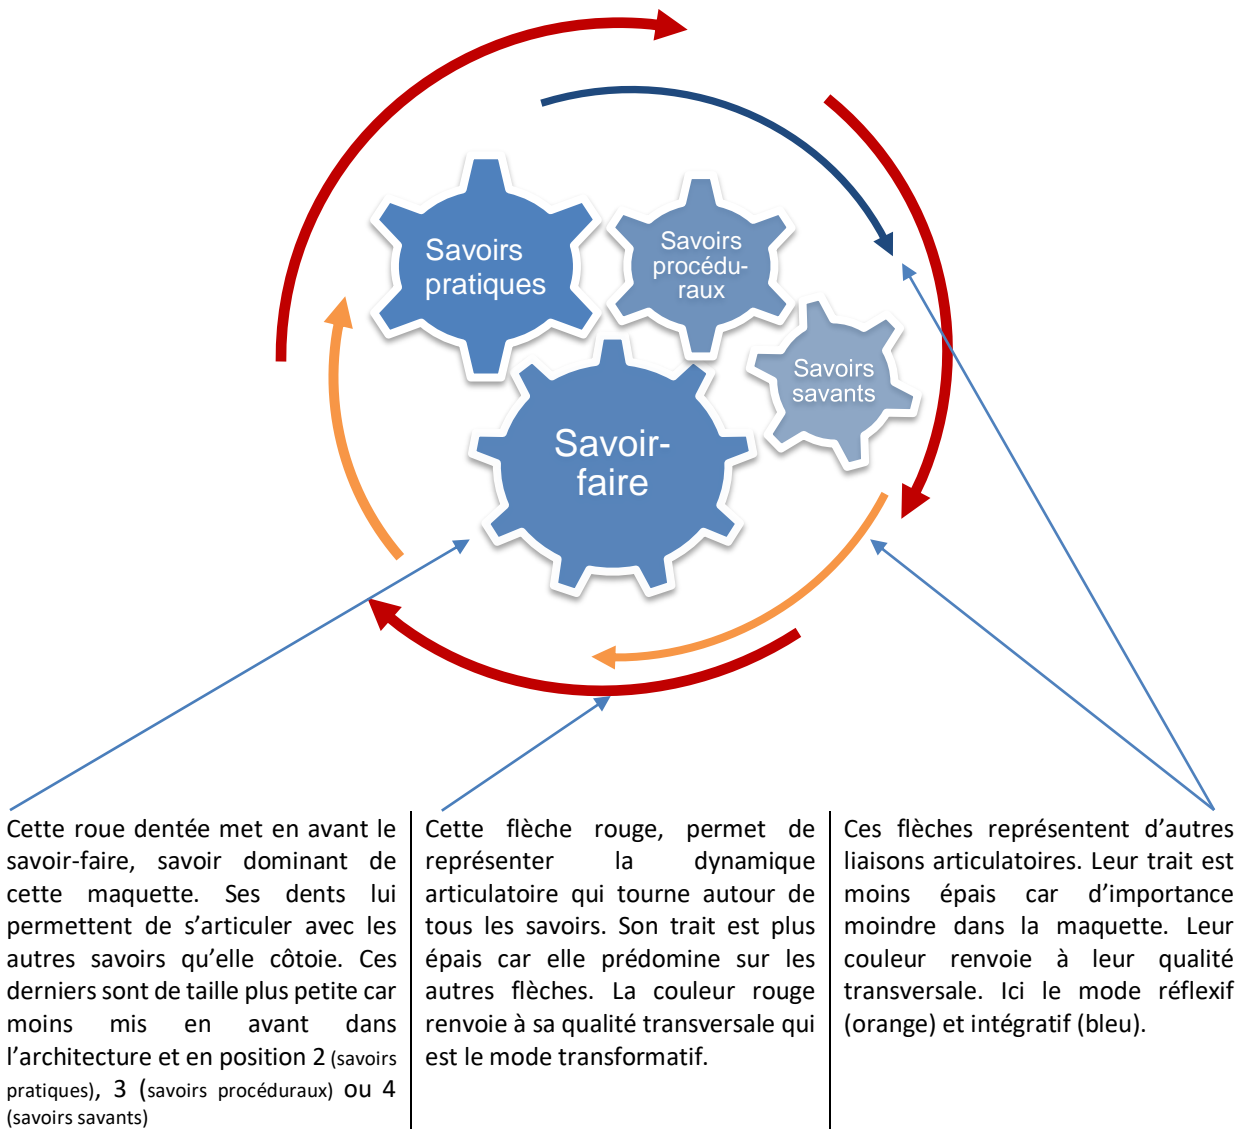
Savoirs pratiques

Savoirs procéduraux

Savoirs savants

Savoir-faire

Cette roue dentée met en avant le savoir-faire, savoir dominant de cette maquette. Ses dents lui permettent de s'articuler avec les autres savoirs qu'elle côtoie. Ces derniers sont de taille plus petite car moins mis en avant dans l'architecture et en position 2 (savoirs pratiques), 3 (savoirs procéduraux) ou 4 (savoirs savants)

Cette flèche rouge, permet de représenter la dynamique articulatoire qui tourne autour de tous les savoirs. Son trait est plus épais car elle prédomine sur les autres flèches. La couleur rouge renvoie à sa qualité transversale qui est le mode transformatif.

Ces flèches représentent d'autres liaisons articulatoires. Leur trait est moins épais car d'importance moindre dans la maquette. Leur couleur renvoie à leur qualité transversale. Ici le mode réflexif (orange) et intégratif (bleu).